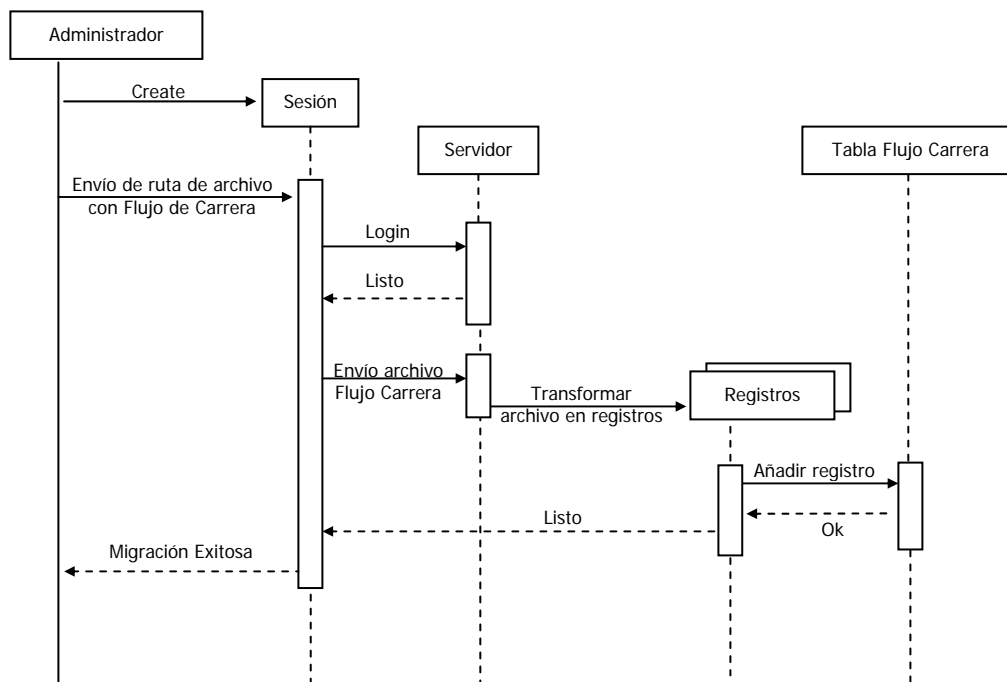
Administrador

Create

Sesión

Servidor

Tabla Flujo Carrera

Envío de ruta de archivo con Flujo de Carrera

Login

Listo

Envío archivo Flujo Carrera

Transformar archivo en registros

Registros

Añadir registro

Ok

Listo

Migración Exitosa